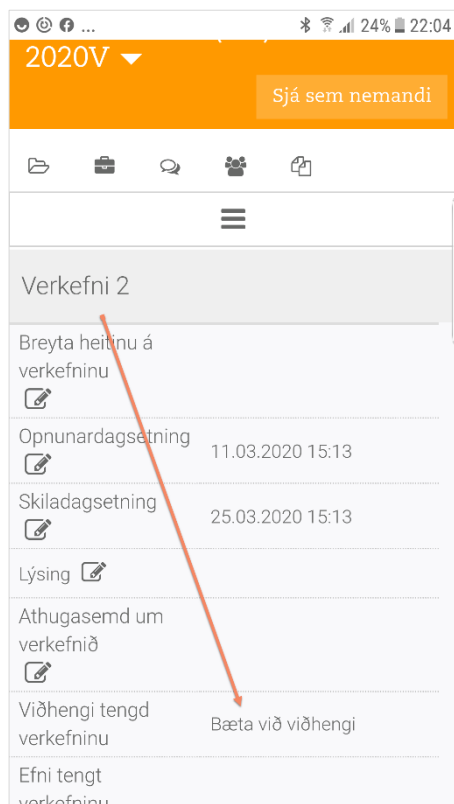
24% 22:04

2020V

Sjá sem nemandi

Verkefni 2

| | |
|---|---|
| Breyta heitinu á verkefninu | |
| Opnunardagsetning | 11.03.2020 15:13 |
| Skiladagsetning | 25.03.2020 15:13 |
| Lýsing | |
| Athugasemd um verkefnið | |
| Viðhengi tengd verkefninu | Bæta við viðhengi |
| Efni tengt verkefninu | |